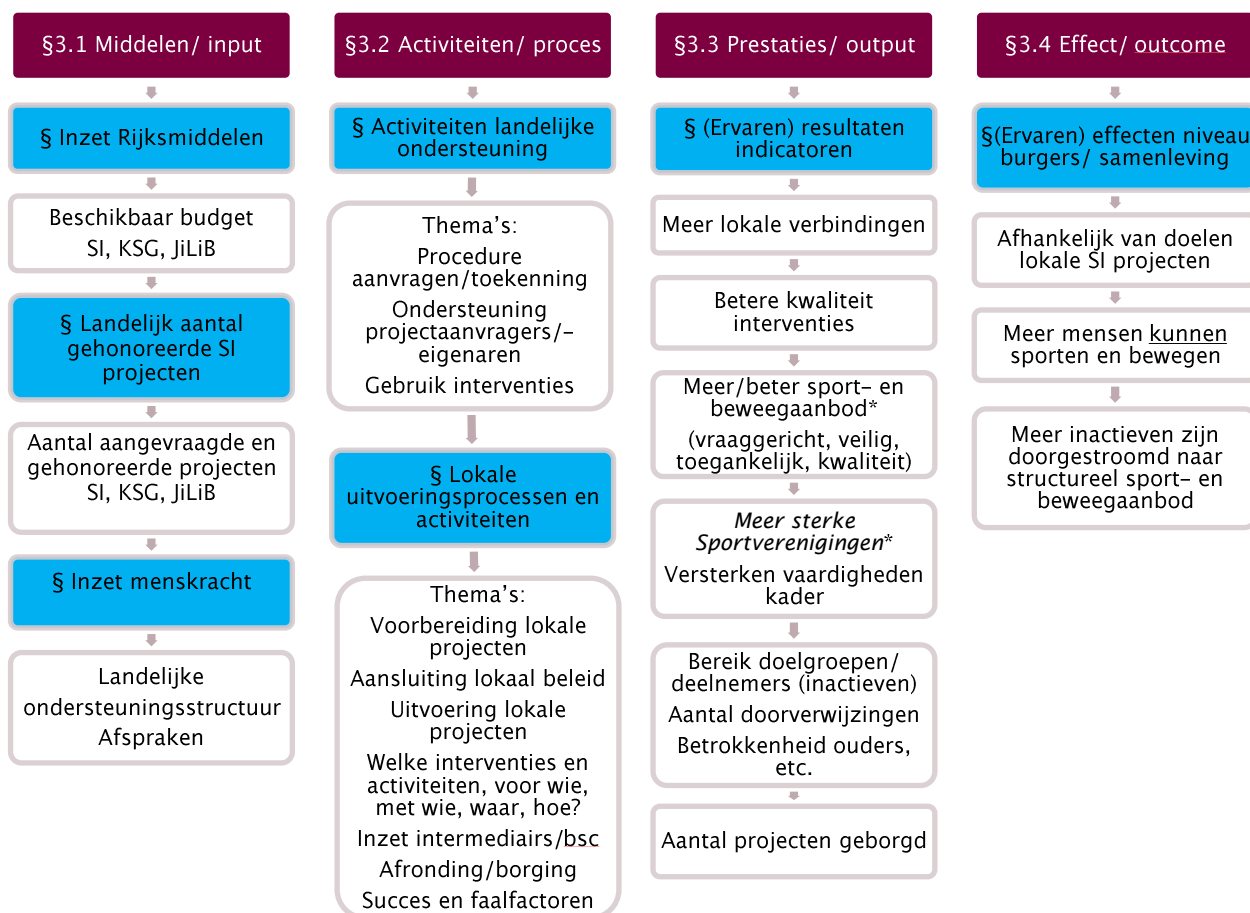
§3.1 Middelen/ input

§ Inzet Rijksmiddelen

Beschikbaar budget
SI, KSG, JiLiB

§ Landelijk aantal gehonoreerde SI projecten

Aantal aangevraagde en gehonoreerde projecten
SI, KSG, JiLiB

§ Inzet menskracht

Landelijke ondersteuningsstructuur
Afspraken

§3.2 Activiteiten/ proces

§ Activiteiten landelijke ondersteuning

Thema's:
Procedure aanvragen/toekenning
Ondersteuning projectaanvragers/-eigenaren
Gebruik interventies

§ Lokale uitvoeringsprocessen en activiteiten

Thema's:
Voorbereiding lokale projecten
Aansluiting lokaal beleid
Uitvoering lokale projecten
Welke interventies en activiteiten, voor wie, met wie, waar, hoe?
Inzet intermediairs/bsc
Afronding/borging
Succes en faalfactoren

§3.3 Prestaties/ output

§ (Ervaren) resultaten indicatoren

Meer lokale verbindingen

Betere kwaliteit interventies

Meer/beter sport- en beweegaanbod*
(vraaggericht, veilig, toegankelijk, kwaliteit)

Meer sterke Sportverenigingen*
Versterken vaardigheden kader

Bereik doelgroepen/ deelnemers (inactieven)
Aantal doorverwijzingen
Betrokkenheid ouders, etc.

Aantal projecten geborgd

§3.4 Effect/ outcome

§(Ervaren) effecten niveau burgers/ samenleving

Afhankelijk van doelen lokale SI projecten

Meer mensen kunnen sporten en bewegen

Meer inactieven zijn doorgestroomd naar structureel sport- en beweegaanbod